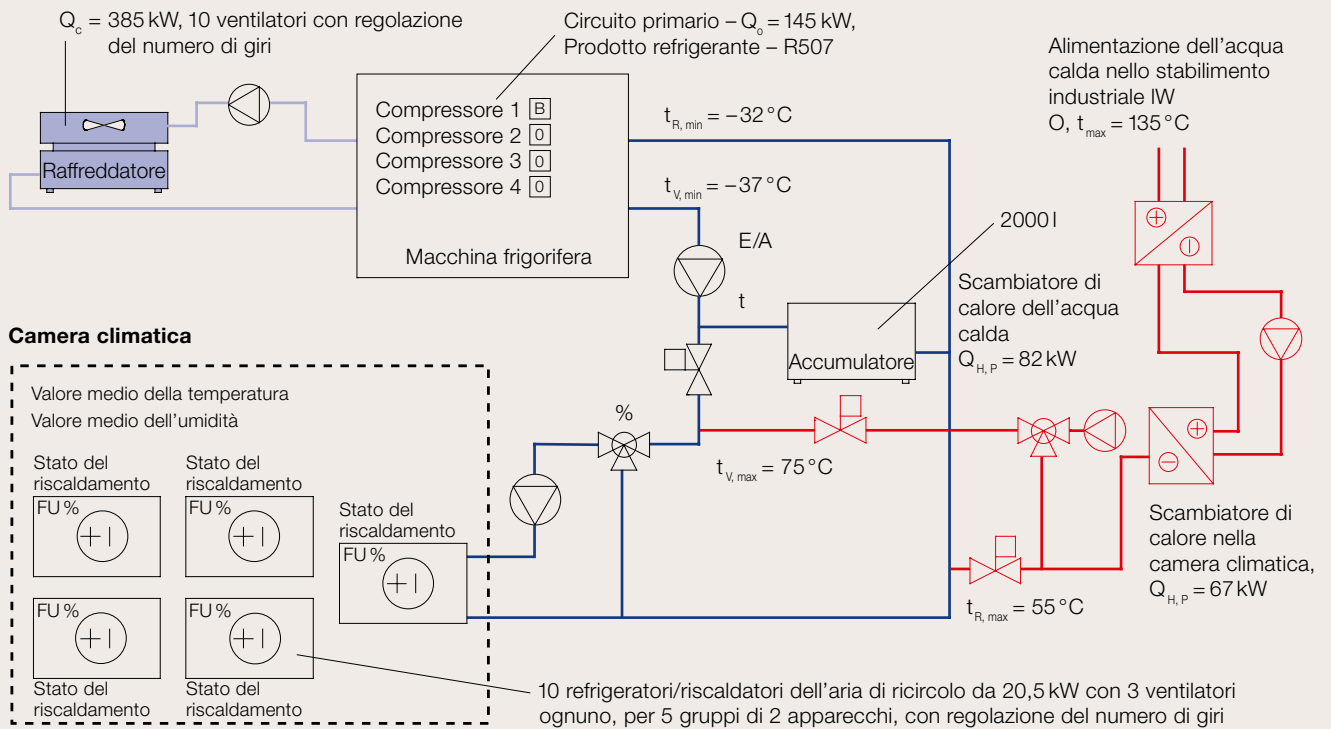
$Q_c$ = 385 kW, 10 ventilatori con regolazione del numero di giri

Circuito primario – $Q_o$ = 145 kW, Prodotto refrigerante – R507

Alimentazione dell'acqua calda nello stabilimento industriale IW O, $t_{max}$ = 135 °C

Raffreddatore

Compressore 1 B
Compressore 2 0
Compressore 3 0
Compressore 4 0

Macchina frigorifera

$t_{R, min}$ = –32 °C

$t_{V, min}$ = –37 °C

E/A

t

2000 l

Accumulatore

Scambiatore di calore dell'acqua calda $Q_{H, P}$ = 82 kW

Camera climatica

Valore medio della temperatura
Valore medio dell'umidità

Stato del riscaldamento
FU %

Stato del riscaldamento
FU %

Stato del riscaldamento
FU %

FU %
Stato del riscaldamento

FU %
Stato del riscaldamento

%

$t_{V, max}$ = 75 °C

$t_{R, max}$ = 55 °C

Scambiatore di calore nella camera climatica, $Q_{H, P}$ = 67 kW

10 refrigeratori/riscaldatori dell'aria di ricircolo da 20,5 kW con 3 ventilatori ognuno, per 5 gruppi di 2 apparecchi, con regolazione del numero di giri